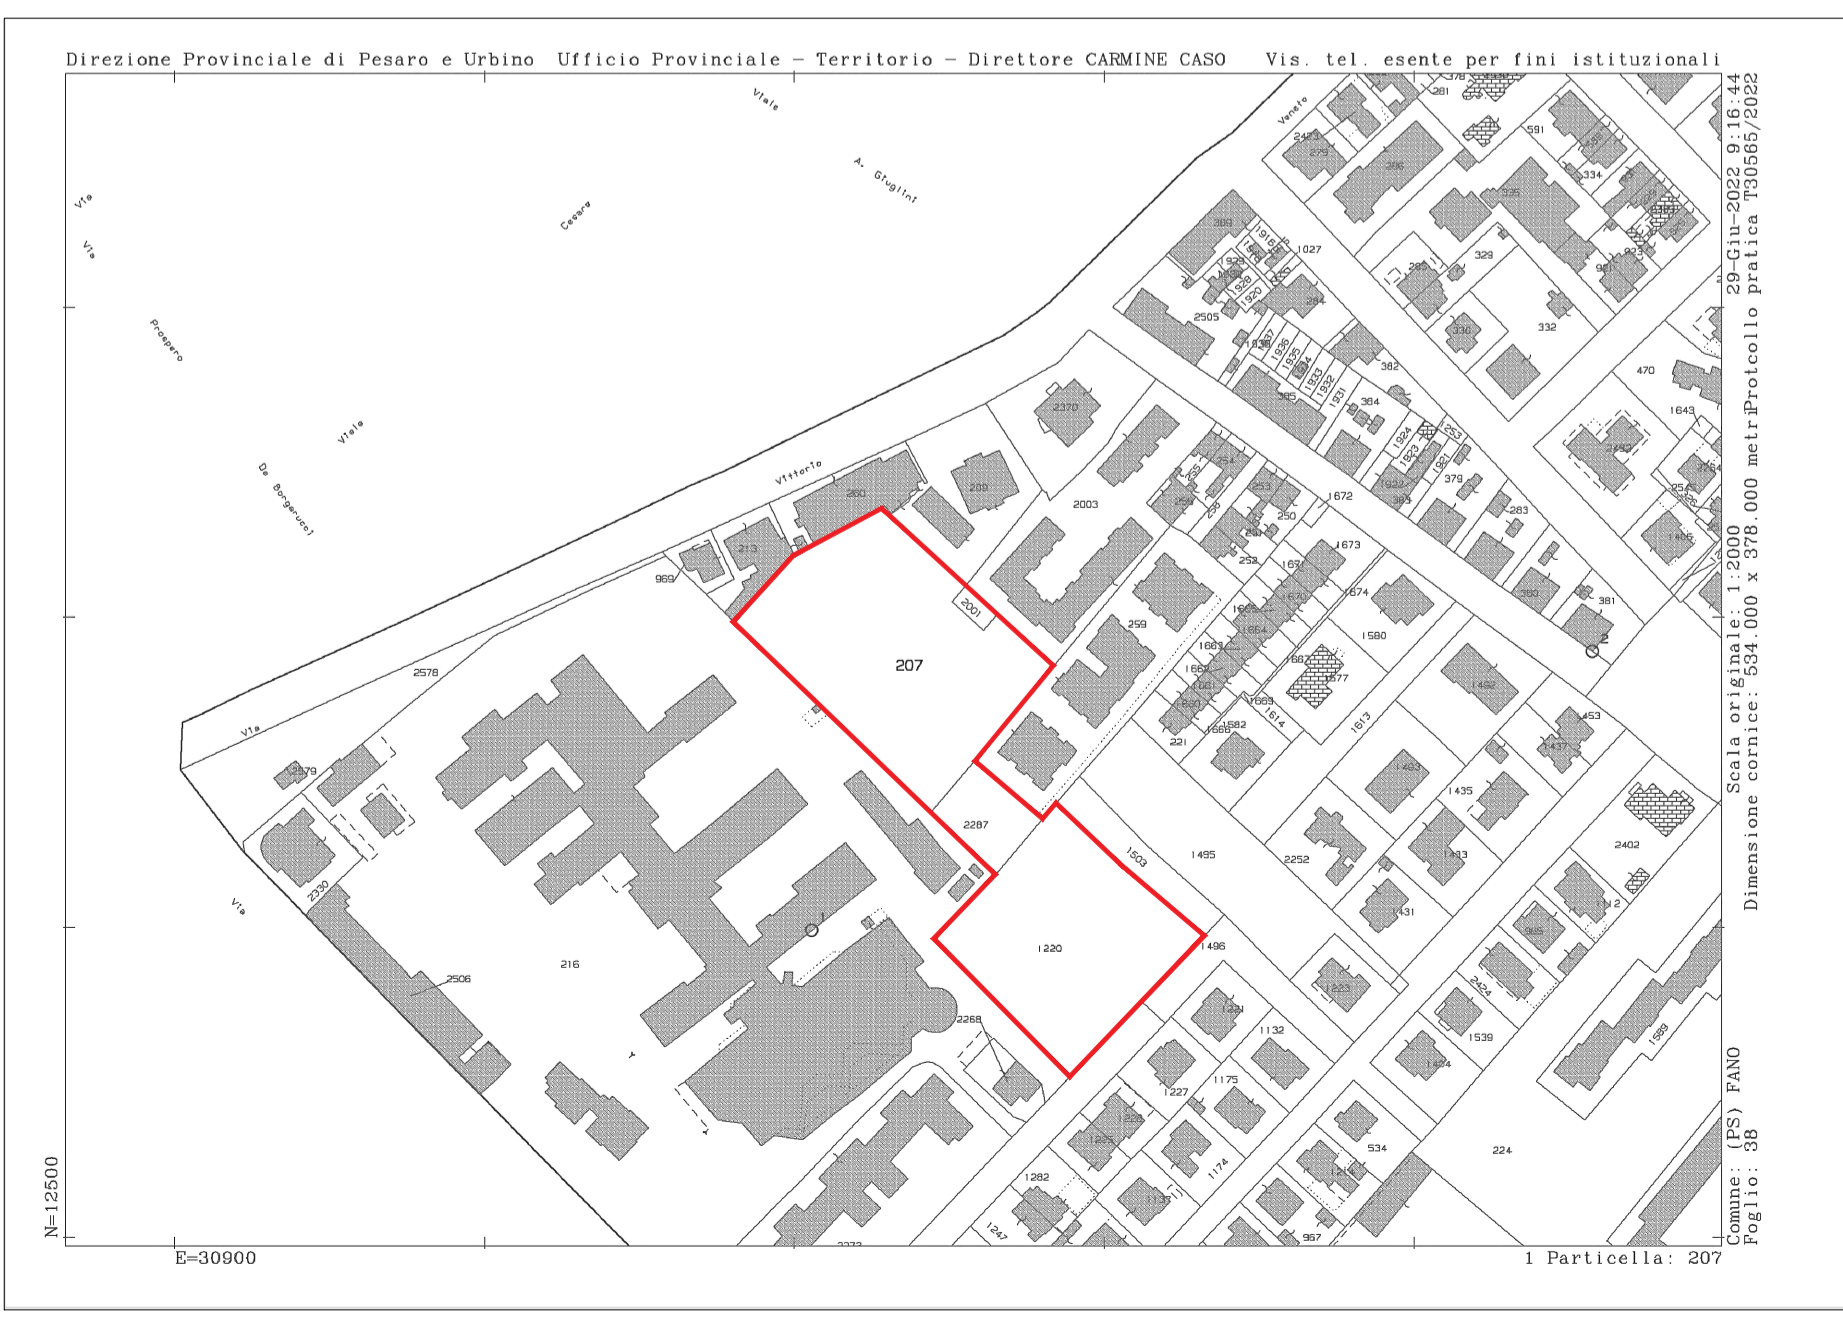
Direzione Provinciale di Pesaro e Urbino Ufficio Provinciale - Territorio - Direttore CARMINE CASO Vis. tel. esente per fini istituzionali

29-Giu-2022 9:16:44
Protocollo pratica T305652/2022

Scala originale: 1:2000
Dimensione cornice: 534.000 x 378.000 metri

Comune: (PS) FANO
Foglio: 38

Viale
A. Gugliri
Veneto
Via
Via
Cesare
Prospero
Viale
De Borgaruccl
Vittorio
Via
Via

207
1220
2287
1503
1495
1496
2003
2001
2370
260
209
213
969
2578
2579
2330
2506
216
2268
259
1580
1613
1462
1453
1437
1435
1433
1431
2252
2402
2424
1539
1589
1434
224
534
1223
1221
1132
1175
1227
1174
1282
1247
967
1672
1673
1674
1671
1670
1582
1614
1666
1677
221
381
380
383
379
283
382
384
385
332
330
329
335
591
334
470
1643
2505
1027
2472
279
206
281
378
1405
2273

N=12500
E=30900
1 Particella: 207